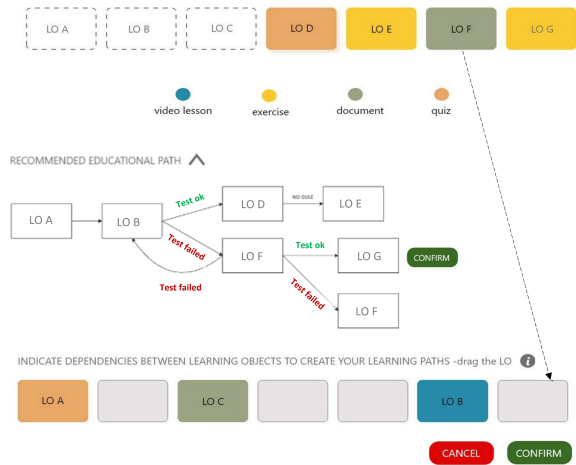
LO A LO B LO C LO D LO E LO F LO G

video lesson exercise document quiz

RECOMMENDED EDUCATIONAL PATH

LO A

LO B

Test ok

LO D

NO QUIZ

LO E

Test failed

LO F

Test ok

LO G

CONFIRM

Test failed

Test failed

LO F

INDICATE DEPENDENCIES BETWEEN LEARNING OBJECTS TO CREATE YOUR LEARNING PATHS -drag the LO

LO A LO C LO B

CANCEL CONFIRM